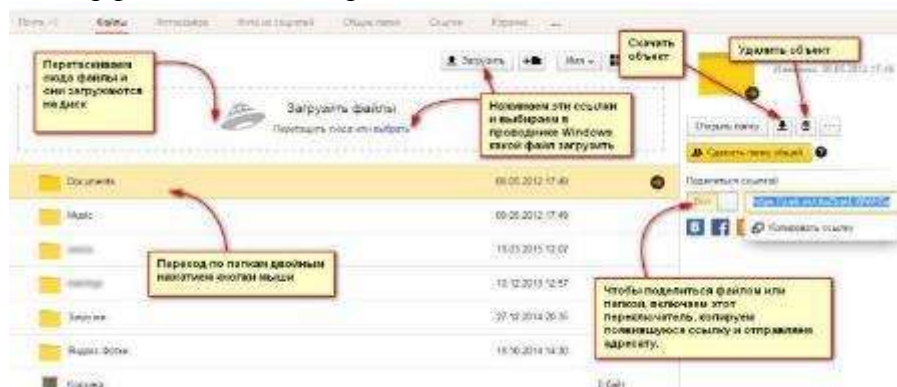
Почта Файлы Фотографии Фото из соцсетей Общие папки Ссылки Корзина

Перетаскиваем сюда файлы и они загружаются на диск

Загрузить

Скачать объект

Удалить объект

Загрузить файлы
Перетащите сюда или выберите

Нажимаем эти ссылки и выбираем в проводнике Windows какой файл загрузить

Открыть папку

Сделать папку общей

Documents 09.05.2012 17:49

Music 09.05.2012 17:49

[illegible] 15.03.2015 12:02

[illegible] 10.12.2013 12:57

Загрузки 27.12.2014 20:35

Яндекс.Фотки 15.10.2014 14:30

Корзина

Переход по папкам двойным нажатием кнопки мыши

Поделиться ссылкой

Копировать ссылку

Чтобы поделиться файлом или папкой, включаем этот переключатель, копируем появившуюся ссылку и отправляем адресату.